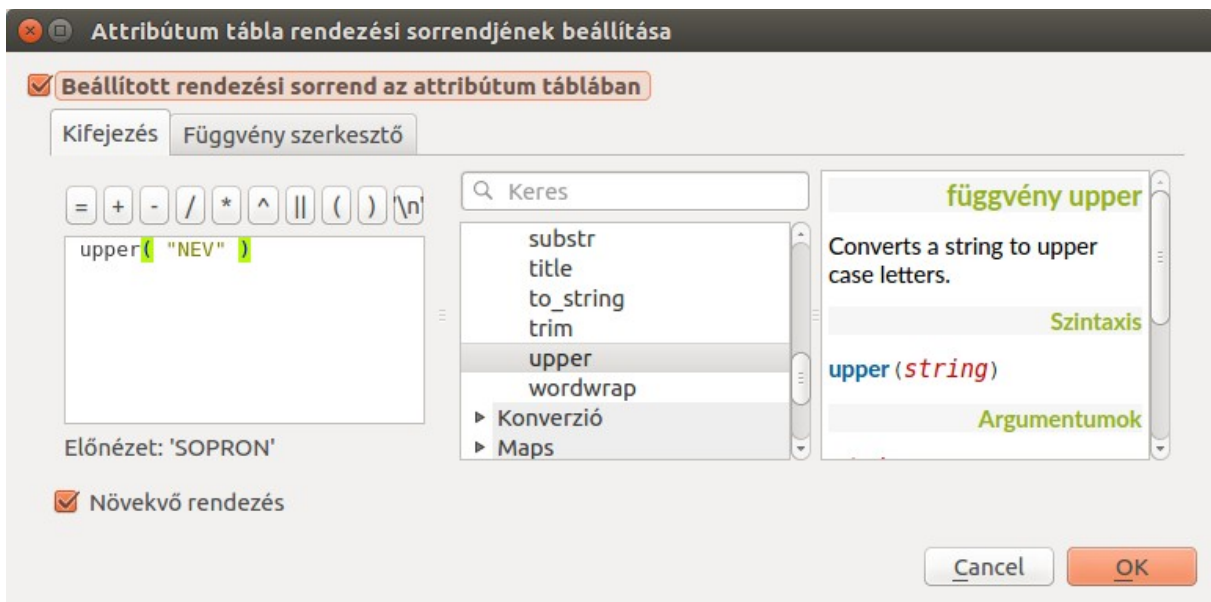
Attribútum tábla rendezési sorrendjének beállítása

Beállított rendezési sorrend az attribútum táblában

Kifejezés | Függvény szerkesztő

= + - / * ^ || ( ) '\n'

upper( "NEV" )

Előnézet: 'SOPRON'

Keres

substr
title
to_string
trim
upper
wordwrap
▸ Konverzió
▸ Maps

függvény upper

Converts a string to upper case letters.

Szintaxis

upper(string)

Argumentumok

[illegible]

Növekvő rendezés

Cancel

OK